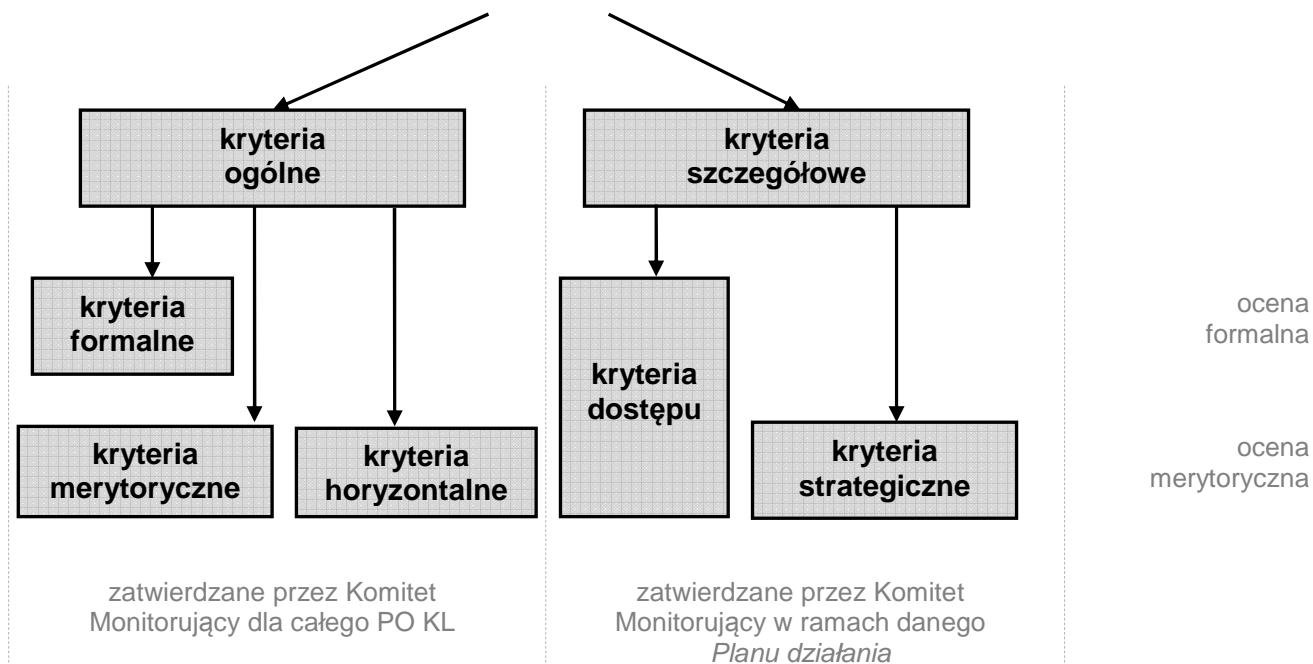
kryteria ogólne

kryteria szczegółowe

kryteria formalne

kryteria dostępu

ocena formalna

kryteria merytoryczne

kryteria horyzontalne

kryteria strategiczne

ocena merytoryczna

zatwierdzane przez Komitet Monitorujący dla całego PO KL

zatwierdzane przez Komitet Monitorujący w ramach danego *Planu działania*